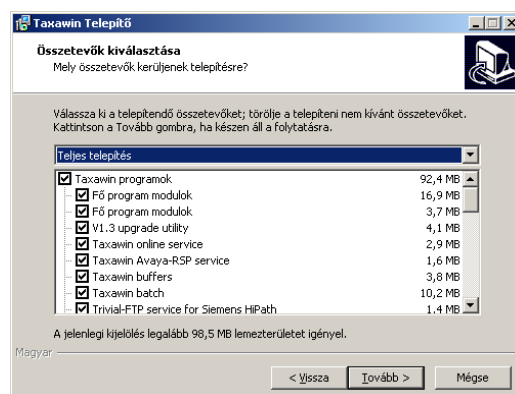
Taxawin Telepítő

Összetevők kiválasztása
Mely összetevők kerüljenek telepítésre?

Válassza ki a telepítendő összetevőket; törölje a telepíteni nem kívánt összetevőket. Kattintson a Tovább gombra, ha készen áll a folytatásra.

Teljes telepítés

| | |
|---|---|
| Taxawin programok | 92,4 MB |
| Fő program modulok | 16,9 MB |
| Fő program modulok | 3,7 MB |
| V1.3 upgrade utility | 4,1 MB |
| Taxawin online service | 2,9 MB |
| Taxawin Avaya-RSP service | 1,6 MB |
| Taxawin buffers | 3,8 MB |
| Taxawin batch | 10,2 MB |
| Trivial-FTP service for Siemens HiPath | 1,4 MB |

A jelenlegi kijelölés legalább 98,5 MB lemezterületet igényel.

Magyar

< Vissza Tovább > Mégse